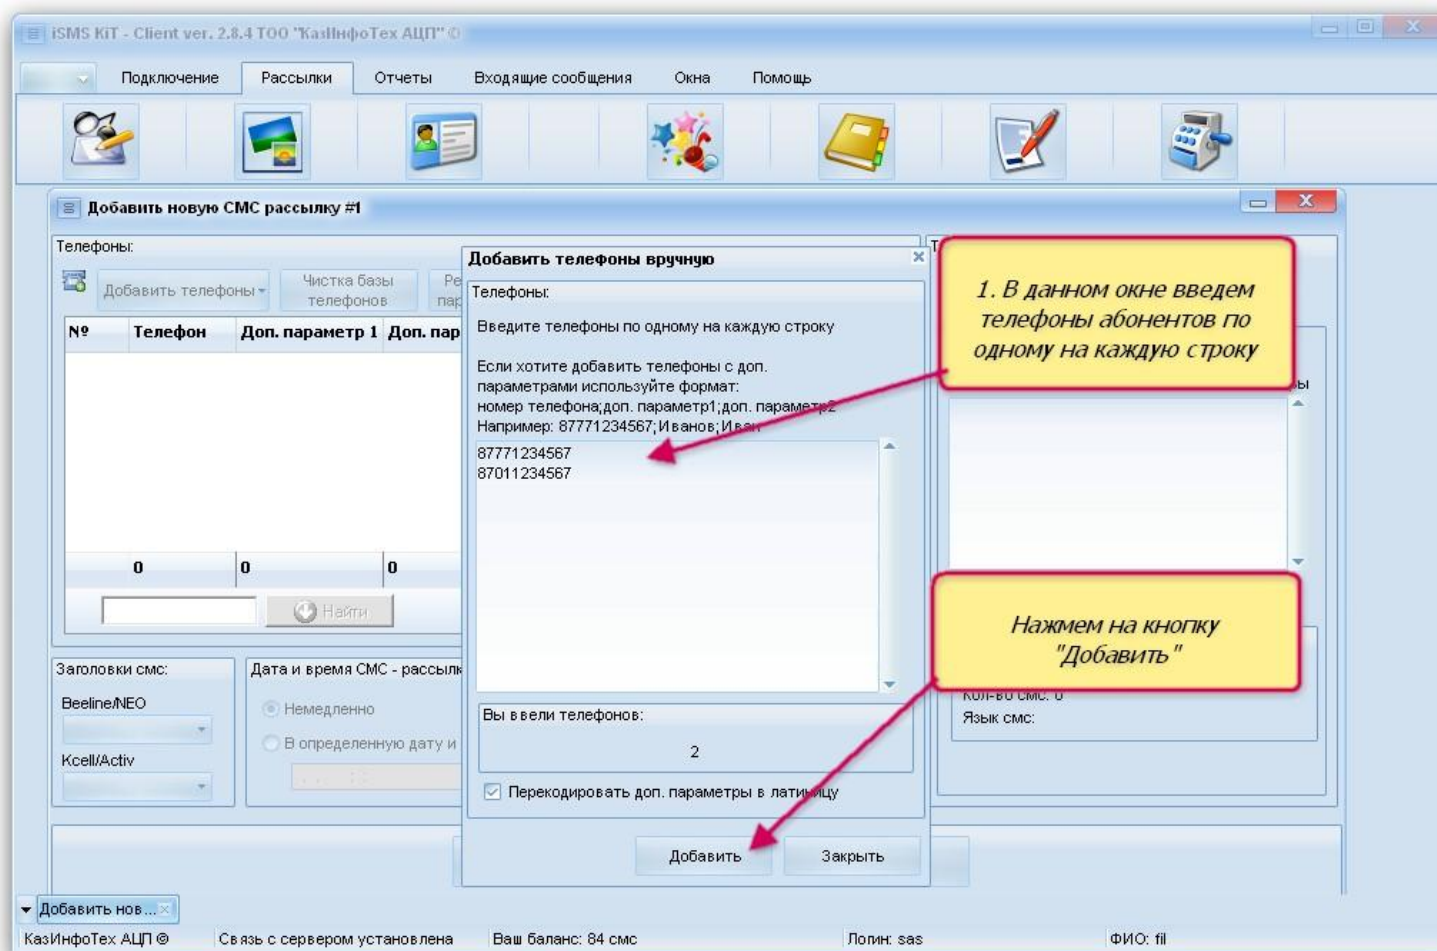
iSMS KiT - Client ver. 2.8.4 ТОО "КазИнфоТех АЦП" ©

Подключение Рассылки Отчеты Входящие сообщения Окна Помощь

Добавить новую СМС рассылку #1

Телефоны:

Добавить телефоны

Чистка базы телефонов

Ре пар

| № | Телефон | Доп. параметр 1 | Доп. пар |
|---|---|---|---|
| | 0 | 0 | 0 |

Найти

Заголовки смс:

Beeline/NEO

Kcell/Activ

Дата и время СМС - рассылк

Немедленно

В определенную дату и

Добавить телефоны вручную

Телефоны:

Введите телефоны по одному на каждую строку

Если хотите добавить телефоны с доп. параметрами используйте формат:
номер телефона;доп. параметр1;доп. параметр2
Например: 87771234567;Иванов;Иван

87771234567
87011234567

Вы ввели телефонов:

2

Перекодировать доп. параметры в латиницу

Добавить Закрыть

1. В данном окне введем телефоны абонентов по одному на каждую строку

Нажмем на кнопку "Добавить"

Т

ы

Кол-во смс: 0

Язык смс:

Добавить нов...

КазИнфоТех АЦП © Связь с сервером установлена Ваш баланс: 84 смс Логин: sas ФИО: fil